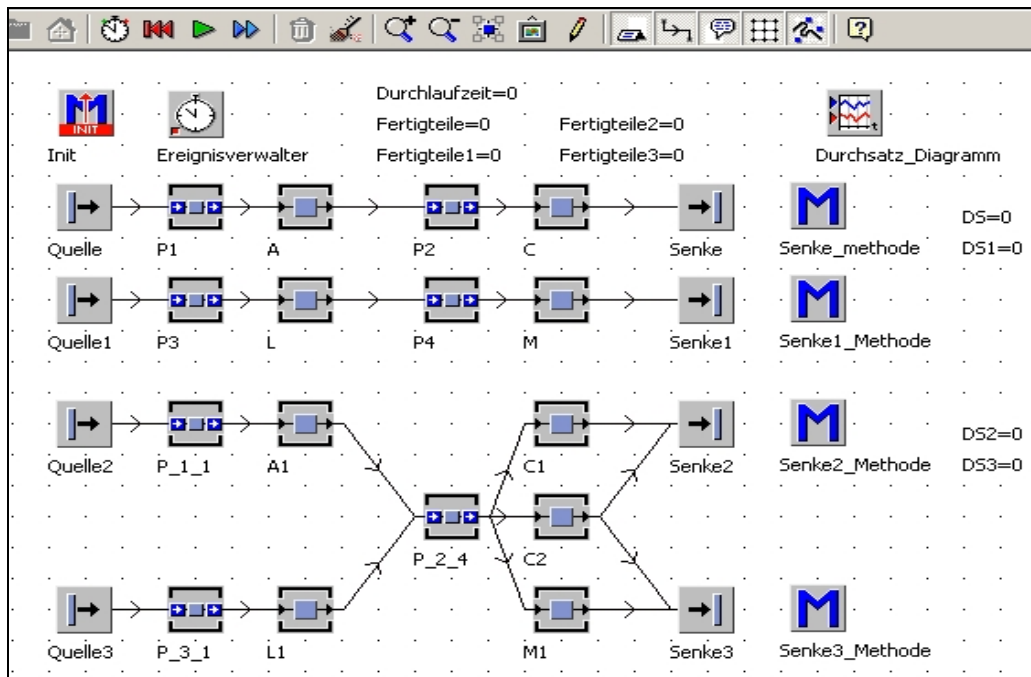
INIT

Init

Ereignisverwalter

Durchlaufzeit=0

Fertigteile=0

Fertigteile1=0

Fertigteile2=0

Fertigteile3=0

Durchsatz_Diagramm

Quelle P1 A P2 C Senke

Senke_methode

DS=0

DS1=0

Quelle1 P3 L P4 M Senke1

Senke1_Methode

Quelle2 P_1_1 A1 C1 Senke2

Senke2_Methode

DS2=0

DS3=0

P_2_4 C2

Quelle3 P_3_1 L1 M1 Senke3

Senke3_Methode